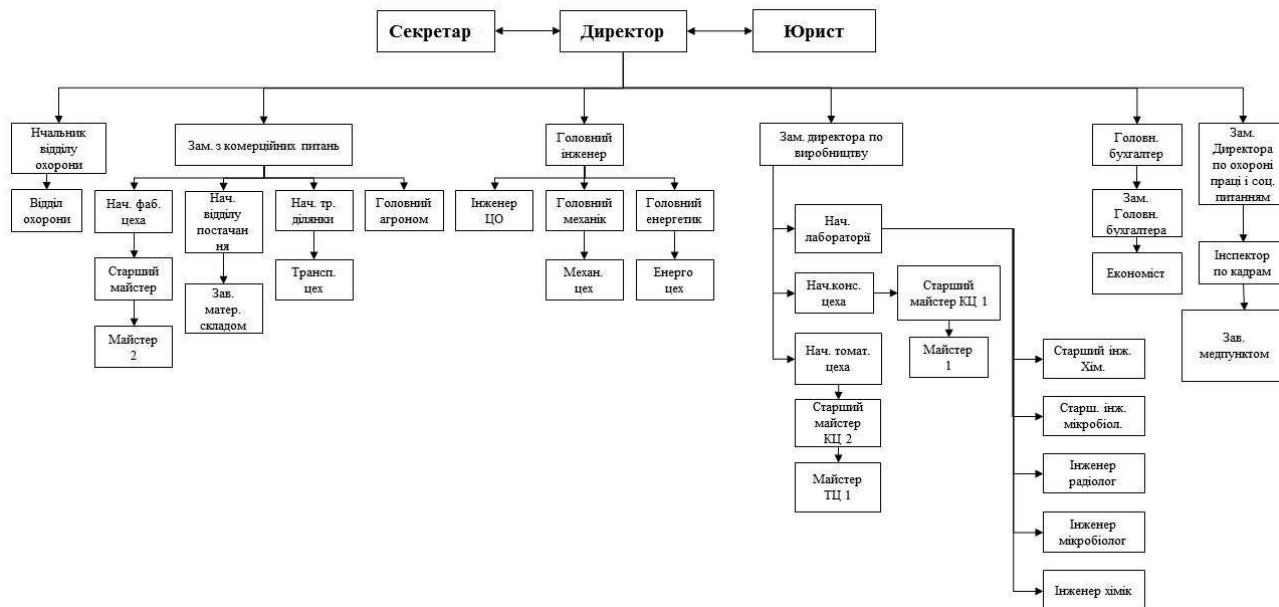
Секретар
Директор
Юрист

Нчальник відділу охорони
Відділ охорони

Зам. з комерційних питань
Нач. фаб. цеха
Старший майстер
Майстер 2
Нач. відділу постачан ня
Зав. матер. складом
Нач. тр. ділянки
Трансп. цех
Головний агроном

Головний інженер
Інженер ЦО
Головний механік
Механ. цех
Головний енергетик
Енерго цех

Зам. директора по виробництву
Нач. лабораторії
Нач.конс. цеха
Старший майстер КЦ 1
Майстер 1
Нач. томат. цеха
Старший майстер КЦ 2
Майстер ТЦ 1
Старший інж. Хім.
Старш. інж. мікробіол.
Інженер радіолог
Інженер мікробіолог
Інженер хімік

Головн. бухгалтер
Зам. Головн. бухгалтера
Економіст

Зам. Директора по охороні праці і соц. питанням
Інспектор по кадрам
Зав. медпунктом